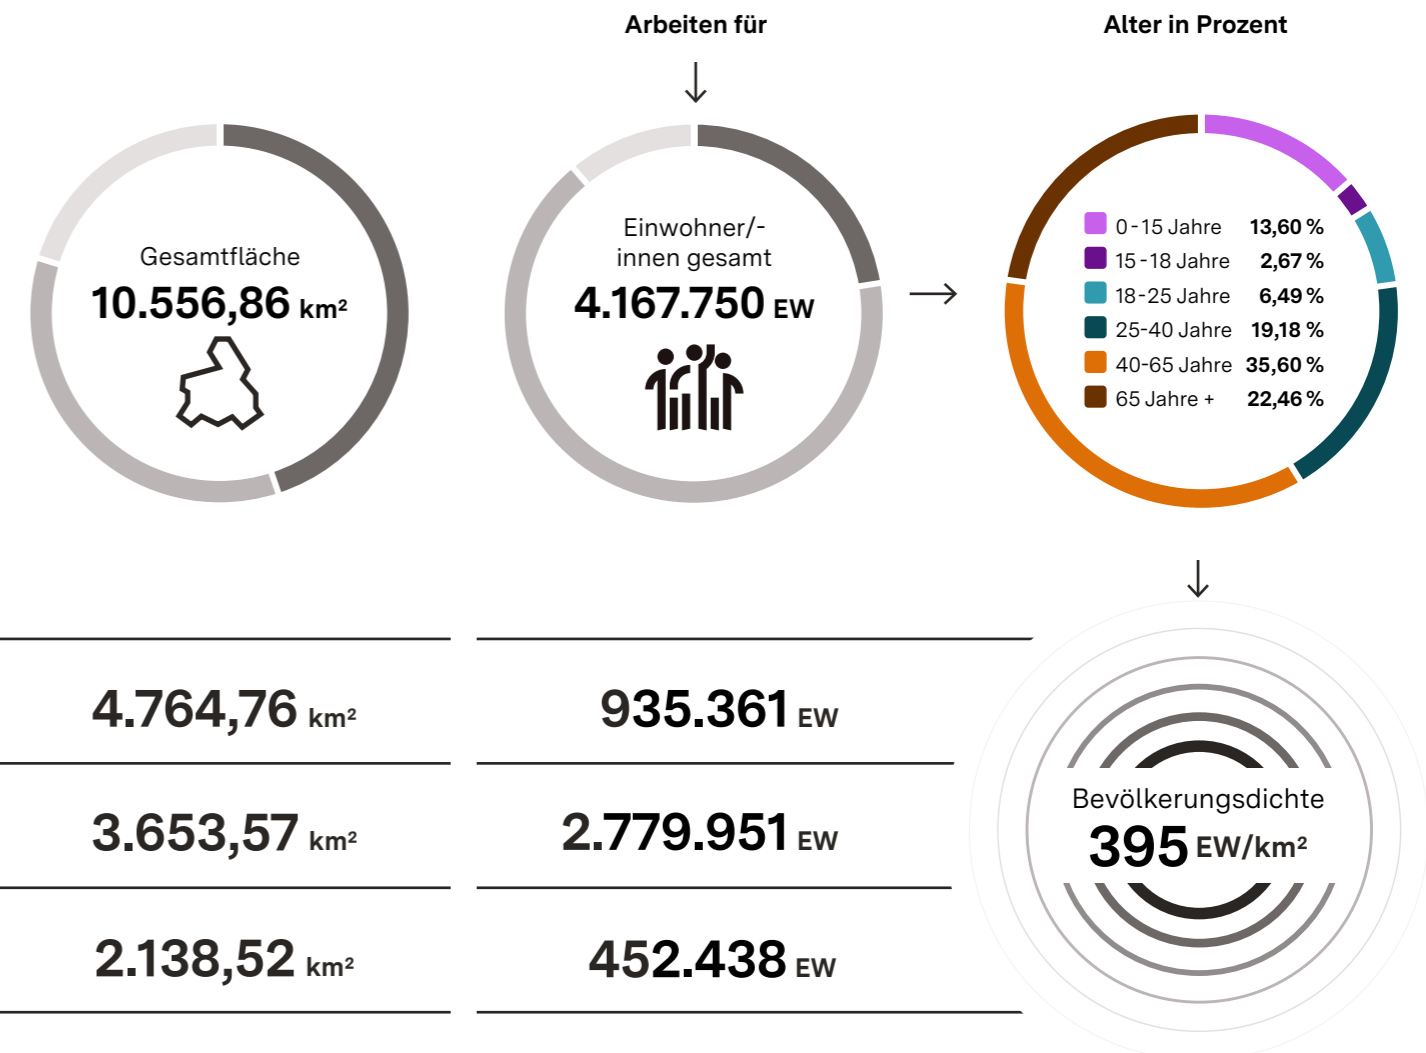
Arbeiten für

Alter in Prozent

Gesamtfläche
10.556,86 km²

Einwohner/-innen gesamt
4.167.750 EW

| 0-15 Jahre | 13,60 % |
|---|---|
| 15-18 Jahre | 2,67 % |
| 18-25 Jahre | 6,49 % |
| 25-40 Jahre | 19,18 % |
| 40-65 Jahre | 35,60 % |
| 65 Jahre + | 22,46 % |

4.764,76 km²

935.361 EW

3.653,57 km²

2.779.951 EW

2.138,52 km²

452.438 EW

Bevölkerungsdichte
395 EW/km²